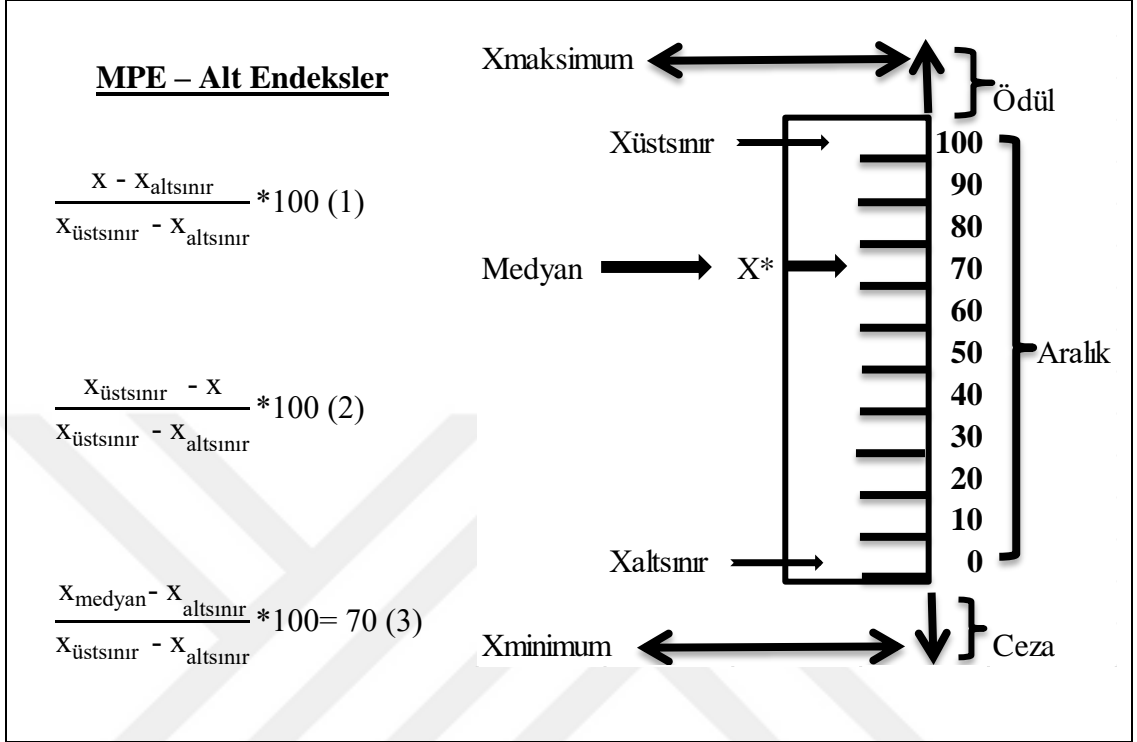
MPE – Alt Endeksler

$\frac{x - x_{altsınır}}{x_{üstsınır} - x_{altsınır}} * 100$ (1)

$\frac{x_{üstsınır} - x}{x_{üstsınır} - x_{altsınır}} * 100$ (2)

$\frac{x_{medyan} - x_{altsınır}}{x_{üstsınır} - x_{altsınır}} * 100 = 70$ (3)

Xmaksimum

Ödül

Xüstsınır

100
90
80
Medyan
X*
70
60
50
Aralık
40
30
20
10
Xaltsınır
0

Xminimum

Ceza